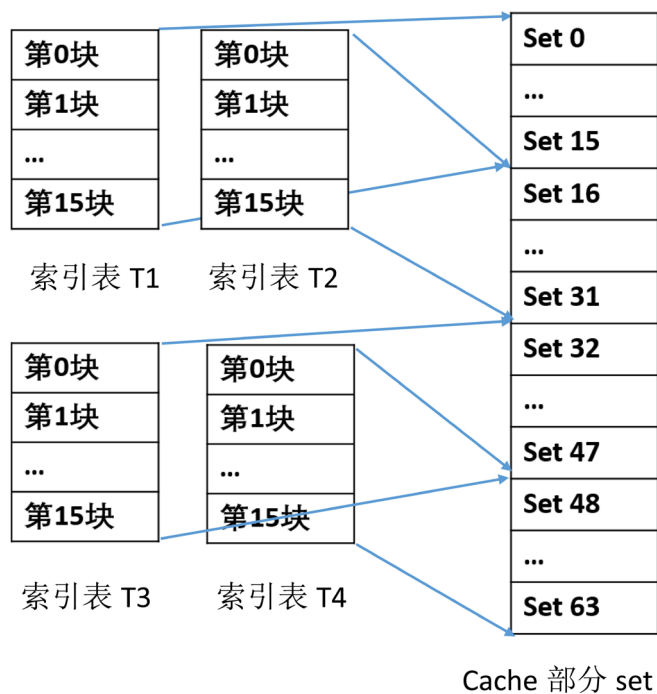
| 第0块 |
|---|
| 第1块 |
| … |
| 第15块 |

索引表 T1

| 第0块 |
|---|
| 第1块 |
| … |
| 第15块 |

索引表 T2

| 第0块 |
|---|
| 第1块 |
| … |
| 第15块 |

索引表 T3

| 第0块 |
|---|
| 第1块 |
| … |
| 第15块 |

索引表 T4

| Set 0 |
|---|
| … |
| Set 15 |
| Set 16 |
| … |
| Set 31 |
| Set 32 |
| … |
| Set 47 |
| Set 48 |
| … |
| Set 63 |

Cache 部分 set